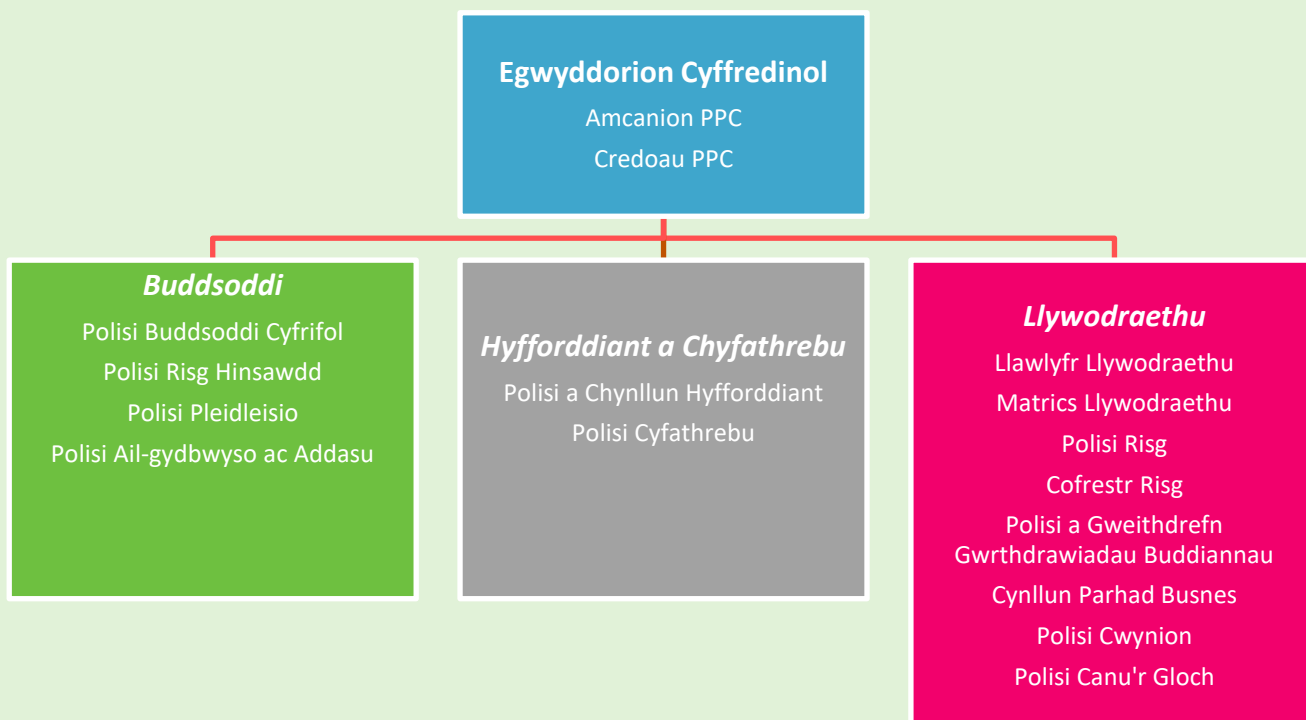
Egwyddorion Cyffredinol

Amcanion PPC

Credoau PPC

Buddsoddi

Polisi Buddsoddi Cyfrifol

Polisi Risg Hinsawdd

Polisi Pleidleisio

Polisi Ail-gydbwyso ac Addasu

Hyfforddiant a Chyfathrebu

Polisi a Chynllun Hyfforddiant

Polisi Cyfathrebu

Llywodraethu

Llawlyfr Llywodraethu

Matrics Llywodraethu

Polisi Risg

Cofrestr Risg

Polisi a Gweithdrefn Gwrthdrawiadau Buddiannau

Cynllun Parhad Busnes

Polisi Cwynion

Polisi Canu'r Gloch